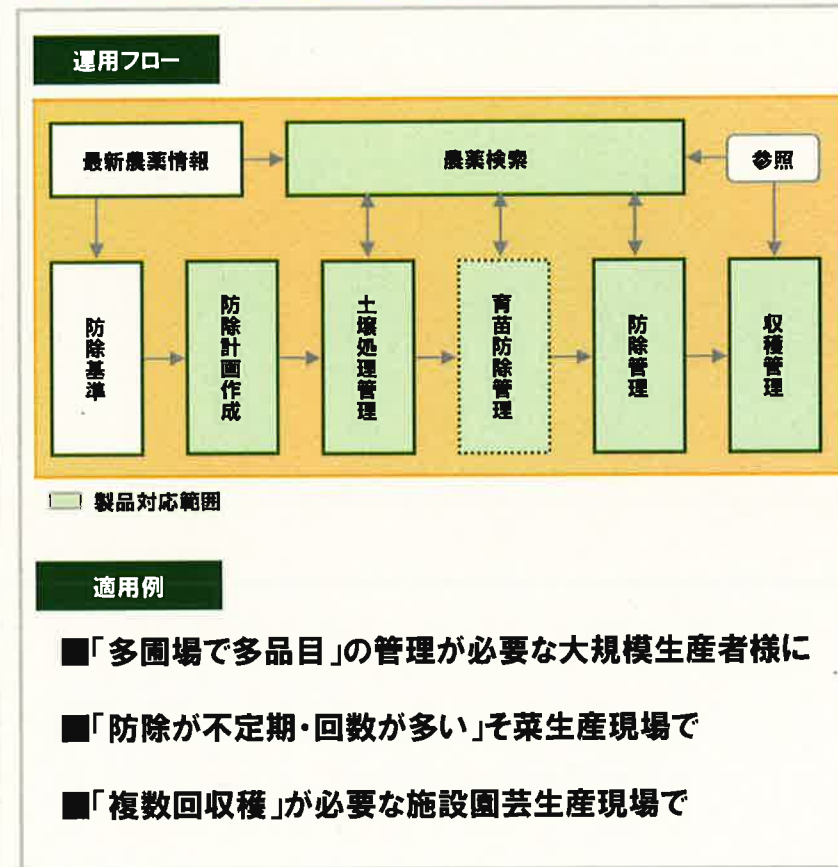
運用フロー

最新農薬情報

農薬検索

参照

防除基準

防除計画作成

土壌処理管理

育苗防除管理

防除管理

収穫管理

製品対応範囲

適用例

■「多圃場で多品目」の管理が必要な大規模生産者様に

■「防除が不定期・回数が多い」そ菜生産現場で

■「複数回収穫」が必要な施設園芸生産現場で